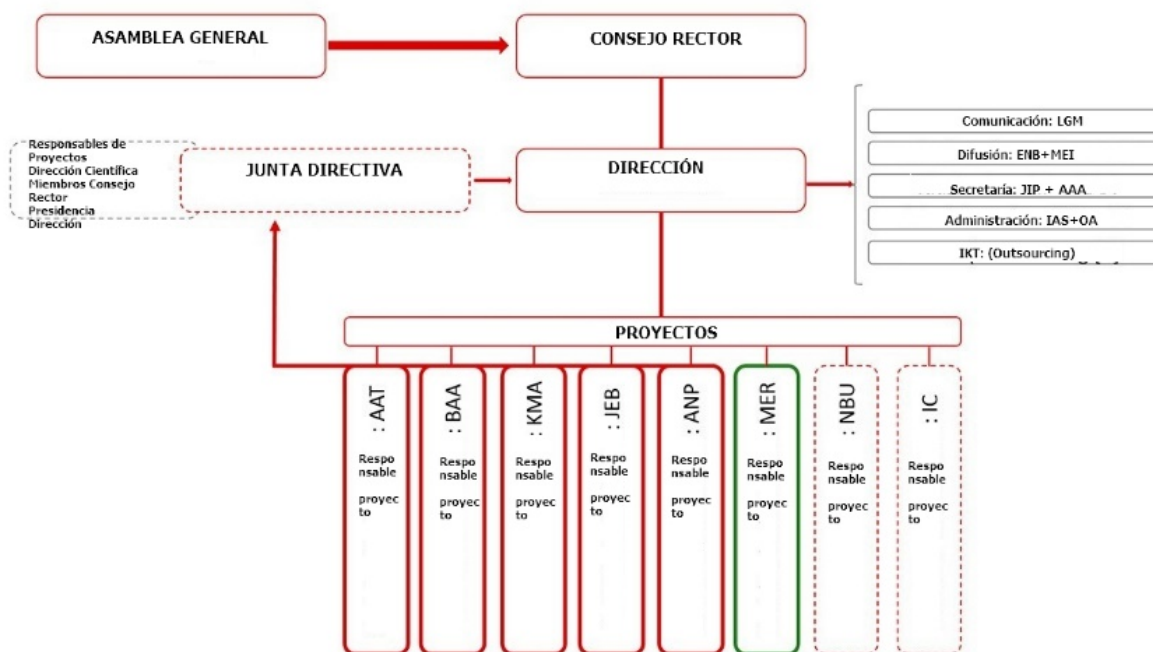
ASAMBLEA GENERAL

CONSEJO RECTOR

Responsables de Proyectos
Dirección Científica
Miembros Consejo Rector
Presidencia
Dirección

JUNTA DIRECTIVA

DIRECCIÓN

Comunicación: LGM

Difusión: ENB+MEI

Secretaría: JIP + AAA

Administración: IAS+OA

IKT: (Outsourcing)

PROYECTOS

: AAT
Responsable proyecto

: BAA
Responsable proyecto

: KMA
Responsable proyecto

: JEB
Responsable proyecto

: ANP
Responsable proyecto

: MER
Responsable proyecto

: NBU
Responsable proyecto

: IC
Responsable proyecto